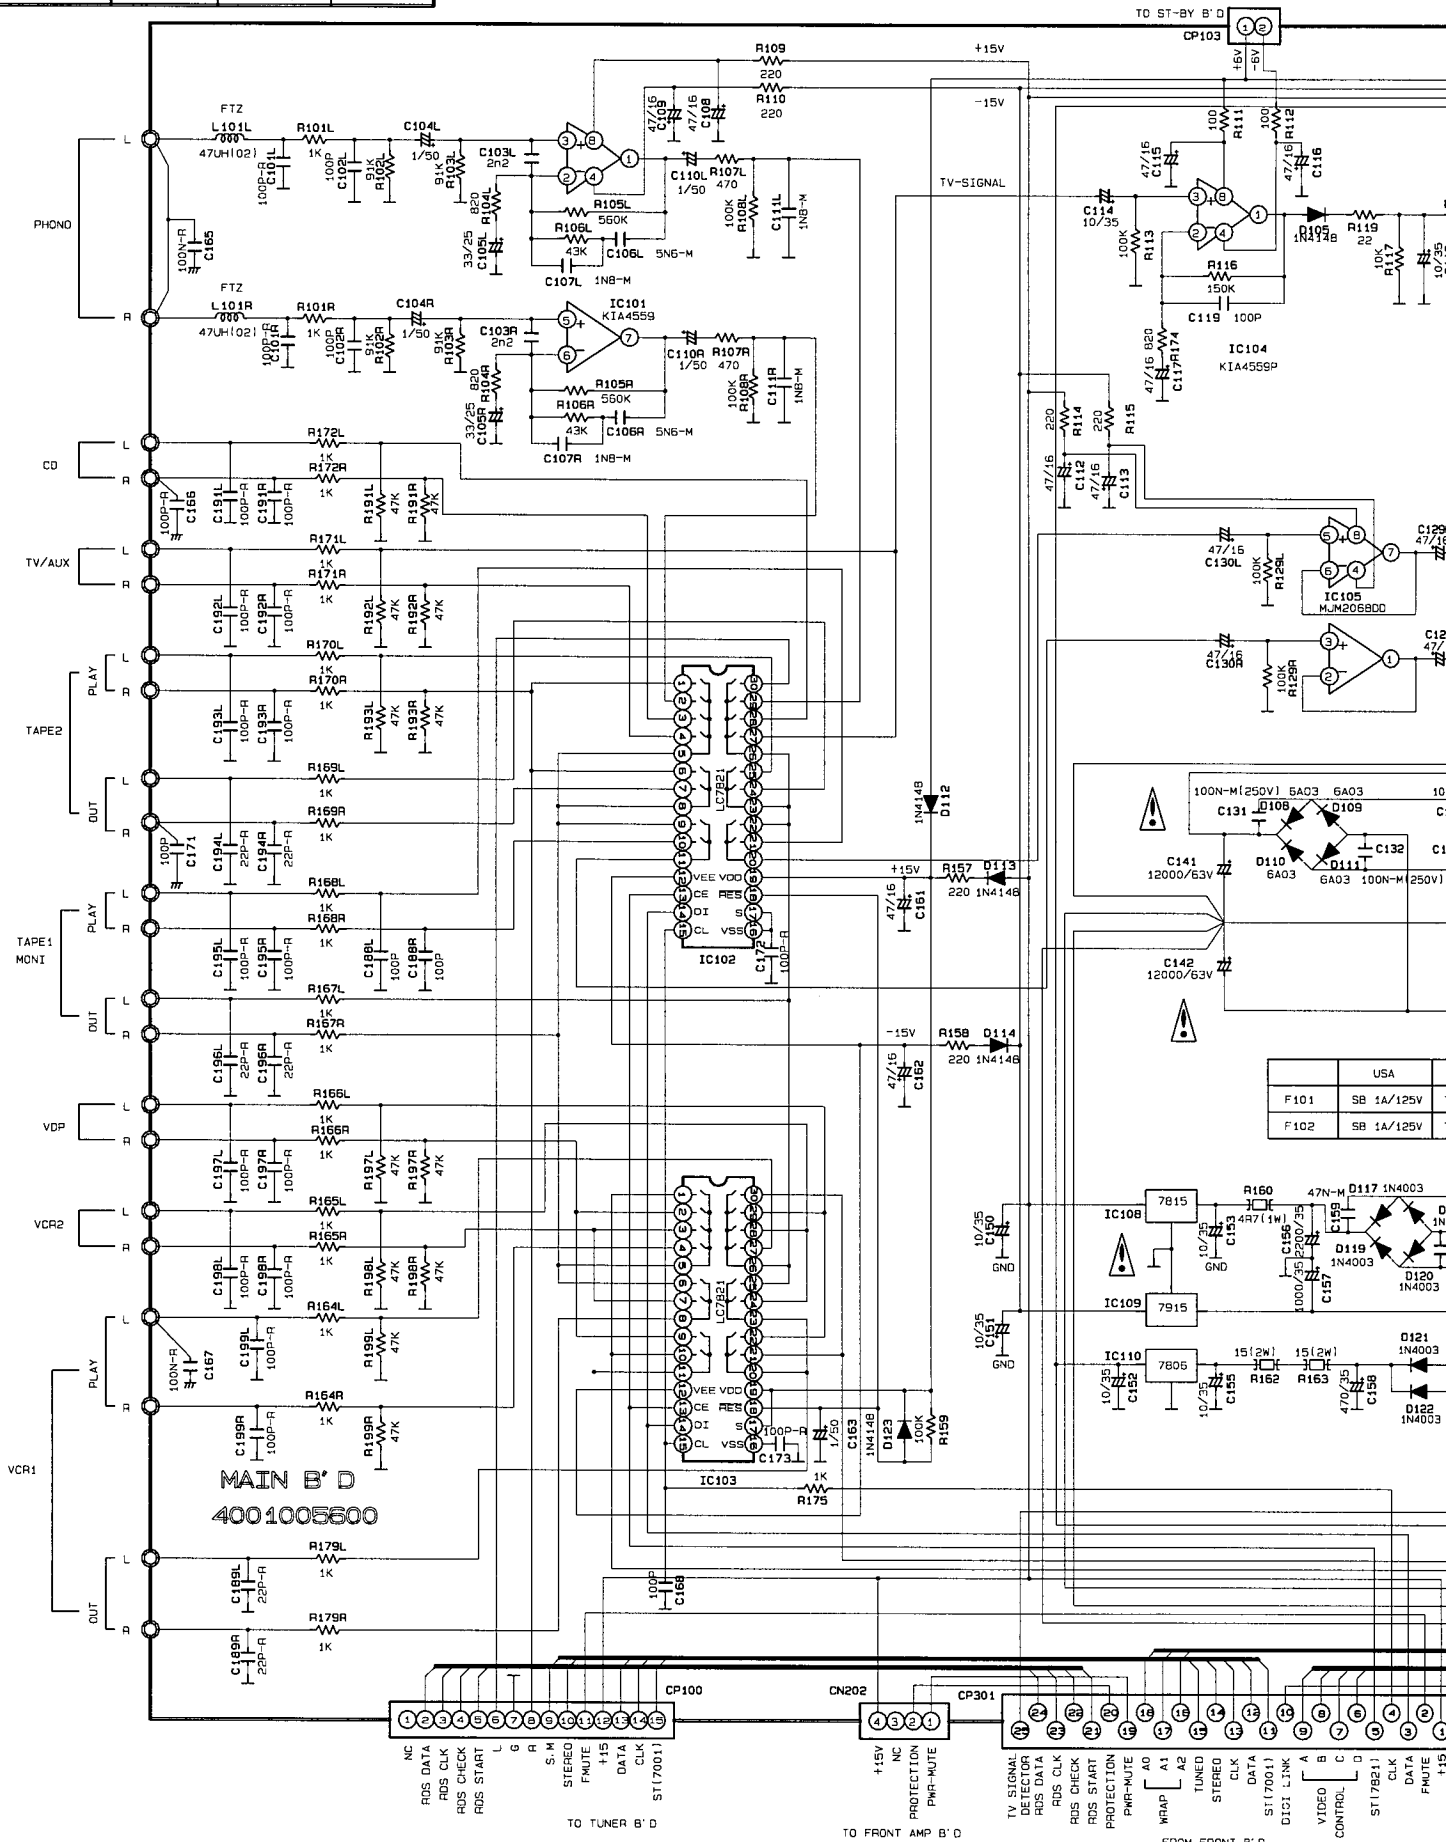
TO ST-BY B'D
CP103
+6V -6V
R109 220
+15V
-15V
R110 220
FTZ
L101L 47UH(02)
R101L 1K
C104L 1/50
C103L 2n2
47/16 C109
47/16 C108
R111 100
R112 100
C101L 100P-R
C102L 100P
R102L 91K
R103L 91K
C110L 1/50
R107L 470
47/16 C115
47/16 C116
TV-SIGNAL
PHONO
L
R
R104L 820
C105L 33/25
R105L 560K
R106L 43K
C106L 5N6-M
C107L 1N8-M
R108L 100K
C111L 1N8-M
C114 10/35
R113 100K
D105 1N4148
R119 22
R117 10K
10/35
R116 150K
C119 100P
C165 100N-R
FTZ
L101R 47UH(02)
R101R 1K
C104R 1/50
IC101 KIA4559
C103R 2n2
C101R 100P-R
C102R 100P
R102R 91K
R103R 91K
C110R 1/50
R107R 470
R104R 820
C105R 33/25
R105R 560K
R106R 43K
C106R 5N6-M
C107R 1N8-M
R108R 100K
C111R 1N8-M
47/16 820 C117 R174
IC104 KIA4559P
R114 220
R115 220
CD
R172L 1K
R172R 1K
C166 100P-R
C191L 100P-R
C191R 100P-R
R191L 47K
R191R 47K
47/16 C112
47/16 C113
TV/AUX
R171L 1K
R171R 1K
C192L 100P-R
C192R 100P-R
R192L 47K
R192R 47K
47/16 C130L
R129L 100K
IC105 MJM2068DD
C129 47/16
TAPE2
PLAY
OUT
R170L 1K
R170R 1K
C193L 100P-R
C193R 100P-R
R193L 47K
R193R 47K
47/16 C130R
R129R 100K
C12 47/
LC7821
R169L 1K
R169R 1K
C171 100P
C194L 22P-R
C194R 22P-R
1N4148 D112
100N-M(250V) 6A03 6A03
C131 D108 D109
C132
C141 12000/63V
D110 6A03
D111 6A03 100N-M(250V)
+15V
R157 220
D113 1N4148
47/16 C161
VEE VDD
CE RES
DI S
CL VSS
TAPE1 MONI
R168L 1K
R168R 1K
C195L 100P-R
C195R 100P-R
C188L 100P
C188R 100P
C172 100P-R
IC102
C142 12000/63V
R167L 1K
R167R 1K
C196L 22P-R
C196R 22P-R
-15V
R158 220
D114 1N4148
47/16 C162
VDP
R166L 1K
R166R 1K
C197L 100P-R
C197R 100P-R
R197L 47K
R197R 47K

| | USA | |
|---|---|---|
| F101 | SB 1A/125V | |
| F102 | SB 1A/125V | |

VCR2
R165L 1K
R165R 1K
C198L 100P-R
C198R 100P-R
R198L 47K
R198R 47K
IC108 7815
R160 4R7(1W)
47N-M D117 1N4003
C159
C156 2200/35
D119 1N4003
D120 1N4003
10/35 C150 GND
10/35 C153 GND
C157 1000/35
IC109 7915
10/35 C151 GND
VCR1
PLAY
R164L 1K
C167 100N-R
C199L 100P-R
R199L 47K
IC110 7805
15(2W) R162
15(2W) R163
C152 10/35
C155 10/35
C158 470/35
D121 1N4003
D122 1N4003
R164R 1K
C199R 100P-R
R199R 47K
100P-R
C173
1/50 C163
1N4148 D123
100K R159
IC103
MAIN B'D
4001005600
R175 1K
OUT
R179L 1K
C189L 22P-R
C168 100P
R179R 1K
C189R 22P-R
CP100
CN202
CP301
NC RDS DATA RDS CLK RDS CHECK RDS START L G R S.M STEREO FMUTE +15 DATA CLK ST(7001)
TO TUNER B'D
+15V NC PROTECTION PWR-MUTE
TO FRONT AMP B'D
TV SIGNAL DETECTOR RDS DATA RDS CLK RDS CHECK RDS START PROTECTION PWR-MUTE A0 A1 A2 WRAP TUNED STEREO CLK DATA ST(7001) DIGI LINK A B C D VIDEO CONTROL ST(7821) CLK DATA FMUTE +15
FROM FRONT B'D